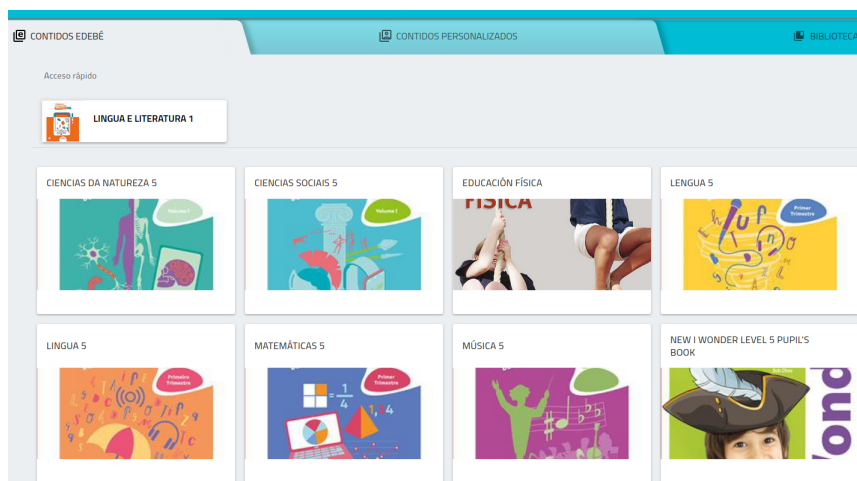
CONTIDOS EDEBÉ

CONTIDOS PERSONALIZADOS

BIBLIOTECA

Acceso rápido

LINGUA E LITERATURA 1

CIENCIAS DA NATUREZA 5

Volume I

CIENCIAS SOCIAIS 5

Volume I

EDUCACIÓN FÍSICA

FÍSICA

LENGUA 5

Primer Trimestre

LINGUA 5

Primeiro Trimestre

MATEMÁTICAS 5

Primer Trimestre

$\frac{1}{4}$

MÚSICA 5

NEW I WONDER LEVEL 5 PUPIL'S BOOK

Wond